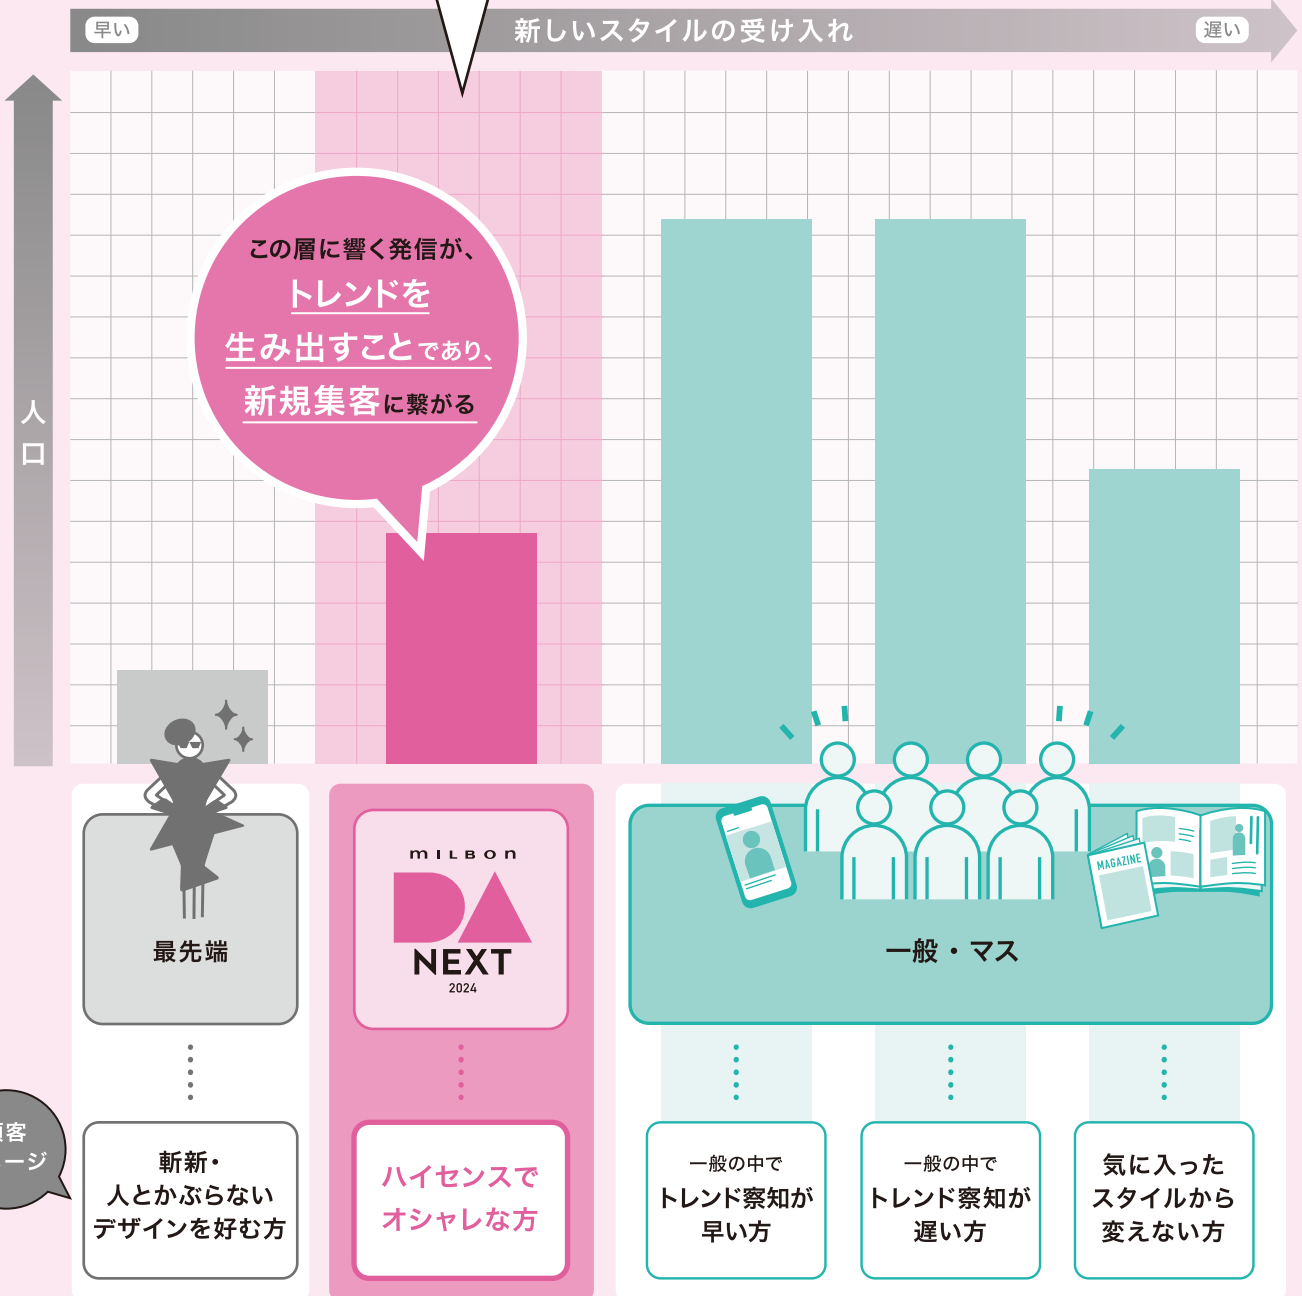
早い

新しいスタイルの受け入れ

遅い

人口

この層に響く発信が、
トレンドを
生み出すことであり、
新規集客に繋がる

最先端

milbon
DA
NEXT
2024

MAGAZINE

一般・マス

顧客
ージ

斬新・
人とかぶらない
デザインを好む方

ハイセンスで
オシャレな方

一般の中で
トレンド察知が
早い方

一般の中で
トレンド察知が
遅い方

気に入った
スタイルから
変えない方